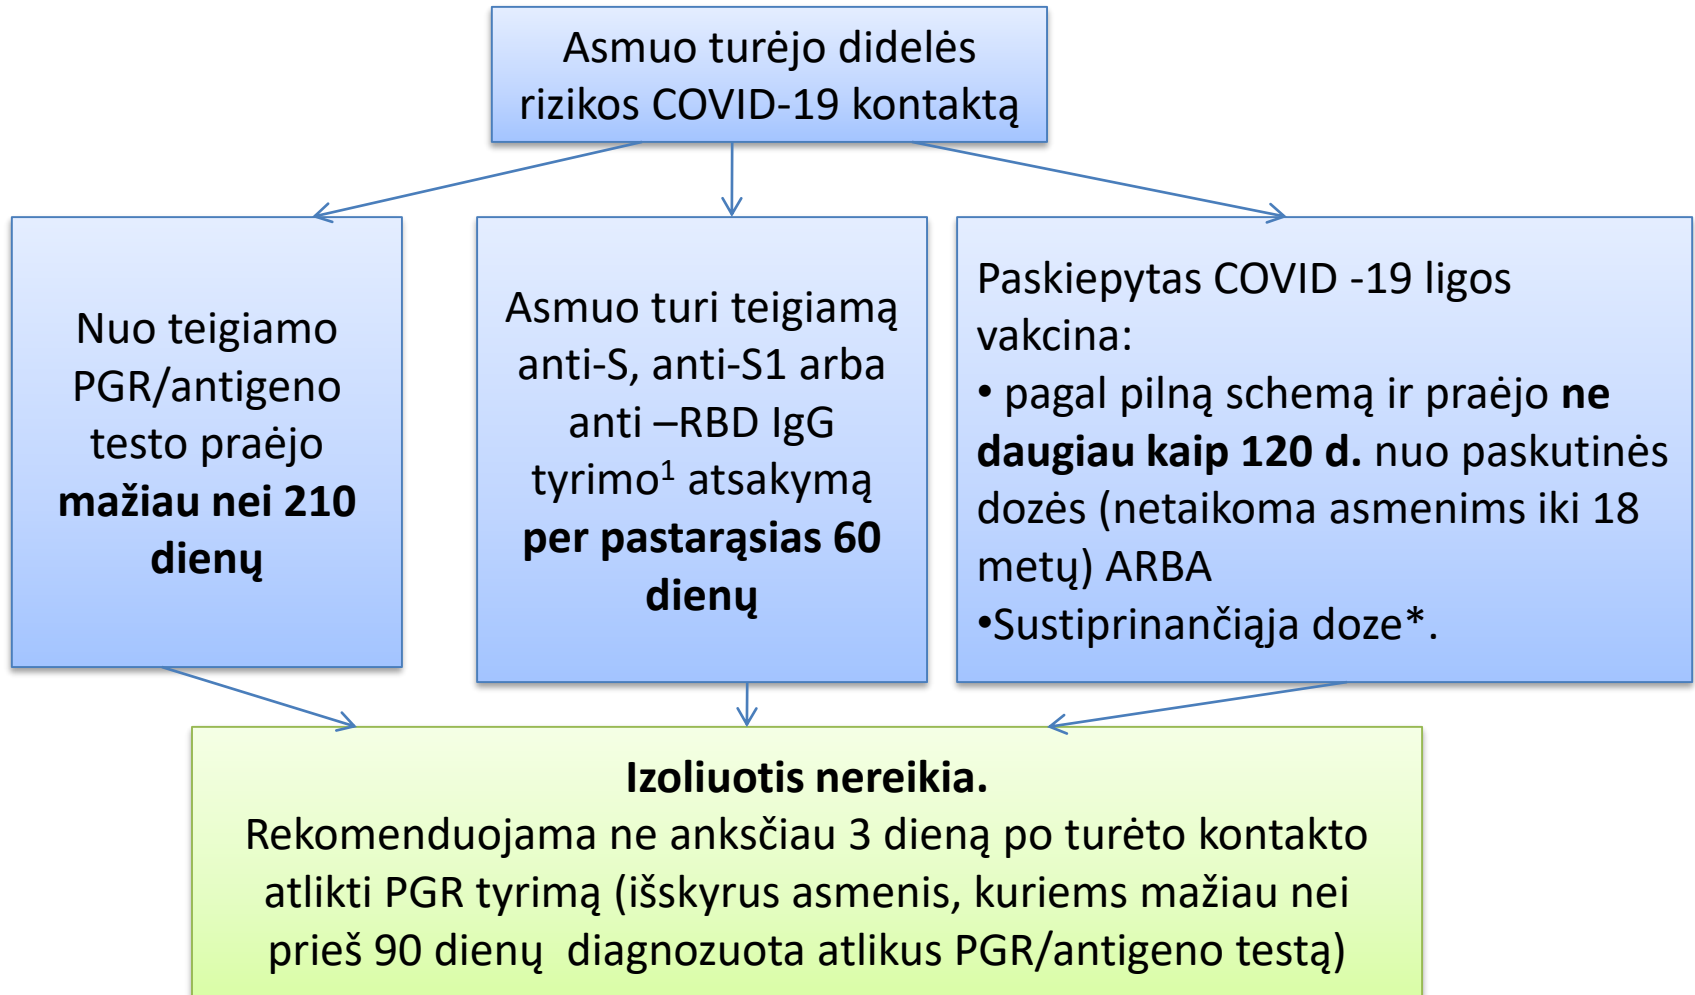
Asmuo turėjo didelės rizikos COVID-19 kontaktą

Nuo teigiamo PGR/antigeno testo praėjo **mažiau nei 210 dienų**

Asmuo turi teigiamą anti-S, anti-S1 arba anti –RBD IgG tyrimo$^1$ atsakymą **per pastarąsias 60 dienų**

Paskiepytas COVID -19 ligos vakcina:
• pagal pilną schemą ir praėjo **ne daugiau kaip 120 d.** nuo paskutinės dozės (netaikoma asmenims iki 18 metų) ARBA
•Sustiprinančiąja doze*.

**Izoliuotis nereikia.**
Rekomenduojama ne anksčiau 3 dieną po turėto kontakto atlikti PGR tyrimą (išskyrus asmenis, kuriems mažiau nei prieš 90 dienų diagnozuota atlikus PGR/antigeno testą)